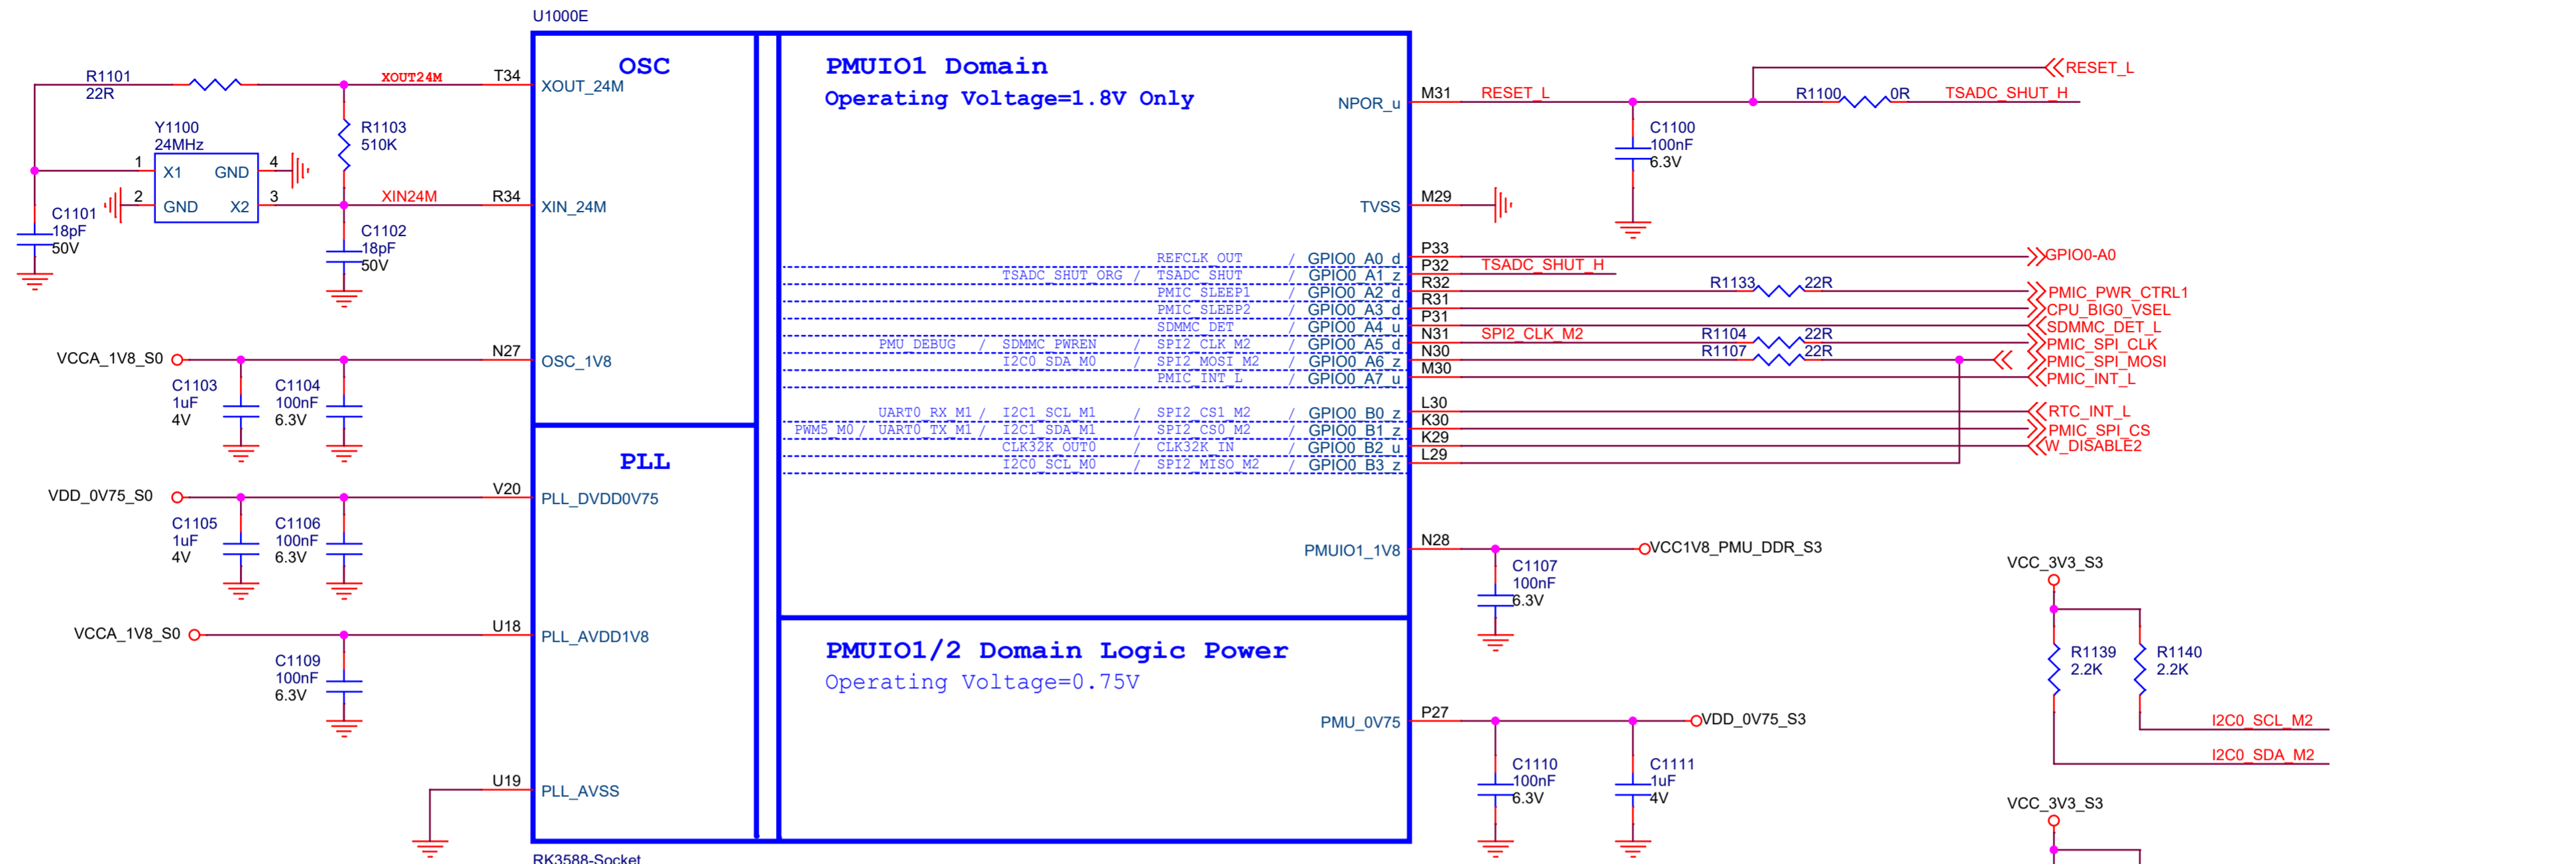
U1000E

OSC

XOUT_24M

XIN_24M

OSC_1V8

PLL

PLL_DVDD0V75

PLL_AVDD1V8

PLL_AVSS

PMUIO1 Domain
Operating Voltage=1.8V Only

NPOR_u

TVSS

REFCLK_OUT / GPIO0_A0_d
TSADC_SHUT_ORG / TSADC_SHUT / GPIO0_A1_z
PMIC_SLEEP1 / GPIO0_A2_d
PMIC_SLEEP2 / GPIO0_A3_d
SDMMC_DET / GPIO0_A4_u
PMU_DEBUG / SDMMC_PWREN / SPI2_CLK_M2 / GPIO0_A5_d
I2C0_SDA_M0 / SPI2_MOSI_M2 / GPIO0_A6_z
PMIC_INT_L / GPIO0_A7_u
UART0_RX_M1 / I2C1_SCL_M1 / SPI2_CS1_M2 / GPIO0_B0_z
PWM5_M0 / UART0_TX_M1 / I2C1_SDA_M1 / SPI2_CS0_M2 / GPIO0_B1_z
CLK32K_OUT0 / CLK32K_IN / GPIO0_B2_u
I2C0_SCL_M0 / SPI2_MISO_M2 / GPIO0_B3_z

PMUIO1_1V8

PMUIO1/2 Domain Logic Power
Operating Voltage=0.75V

PMU_0V75

RK3588-Socket

R1101 22R
XOUT24M
T34
Y1100 24MHz
X1 GND GND X2
1 2 3 4
R1103 510K
C1101 18pF 50V
XIN24M
R34
C1102 18pF 50V
VCCA_1V8_S0
N27
C1103 1uF 4V
C1104 100nF 6.3V
VDD_0V75_S0
V20
C1105 1uF 4V
C1106 100nF 6.3V
VCCA_1V8_S0
U18
C1109 100nF 6.3V
U19

M31 RESET_L
C1100 100nF 6.3V
R1100 0R TSADC_SHUT_H
RESET_L
M29
P33 GPIO0-A0
P32 TSADC_SHUT_H
R32 R1133 22R PMIC_PWR_CTRL1
R31 CPU_BIG0_VSEL
P31 SDMMC_DET_L
N31 SPI2_CLK_M2 R1104 22R PMIC_SPI_CLK
N30 R1107 22R PMIC_SPI_MOSI
M30 PMIC_INT_L
L30 RTC_INT_L
K30 PMIC_SPI_CS
K29 W_DISABLE2
L29
N28 VCC1V8_PMU_DDR_S3
C1107 100nF 6.3V
VCC_3V3_S3
R1139 2.2K
R1140 2.2K
P27 VDD_0V75_S3
C1110 100nF 6.3V
C1111 1uF 4V
I2C0_SCL_M2
I2C0_SDA_M2
VCC_3V3_S3